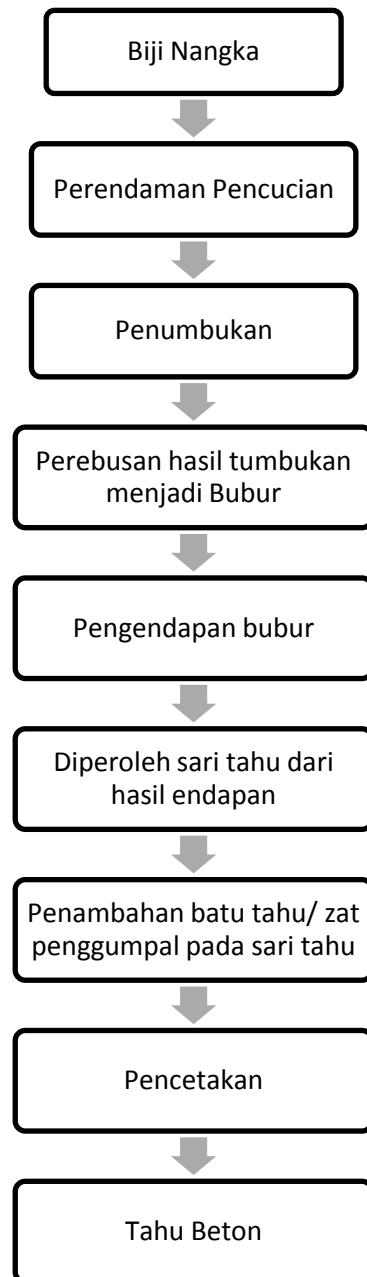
Biji Nangka

Perendaman Pencucian

Penumbukan

Perebusan hasil tumbukan menjadi Bubur

Pengendapan bubur

Diperoleh sari tahu dari hasil endapan

Penambahan batu tahu/ zat penggumpal pada sari tahu

Pencetakan

Tahu Beton